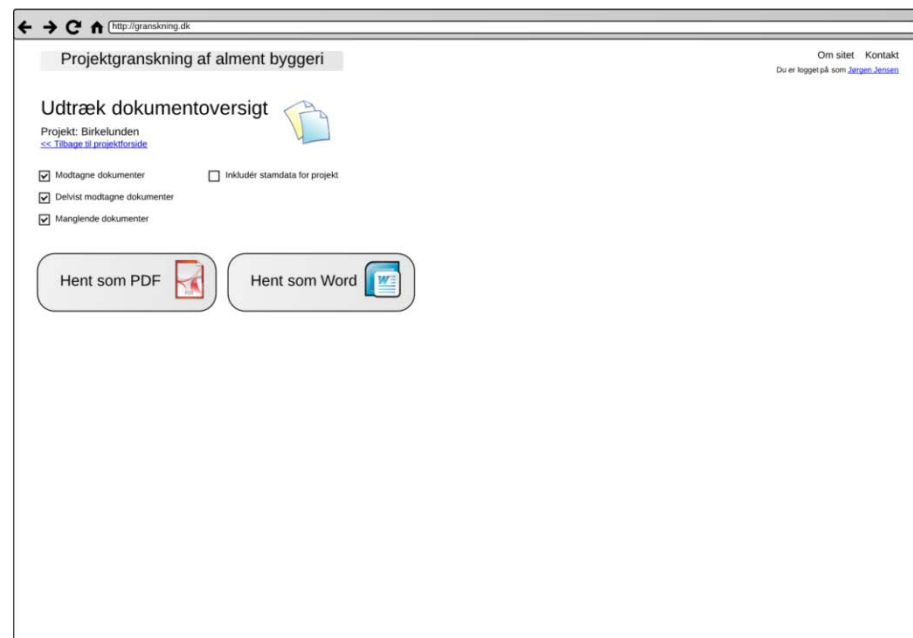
http://granskning.dk

Projektgranskning af alment byggeri

Om sitet Kontakt

Du er logget på som Jørgen Jensen

Udtræk dokumentoversigt

Projekt: Birkelunden

<< Tilbage til projektforside

Modtagne dokumenter

Inkludér stamdata for projekt

Delvist modtagne dokumenter

Manglende dokumenter

Hent som PDF

Hent som Word